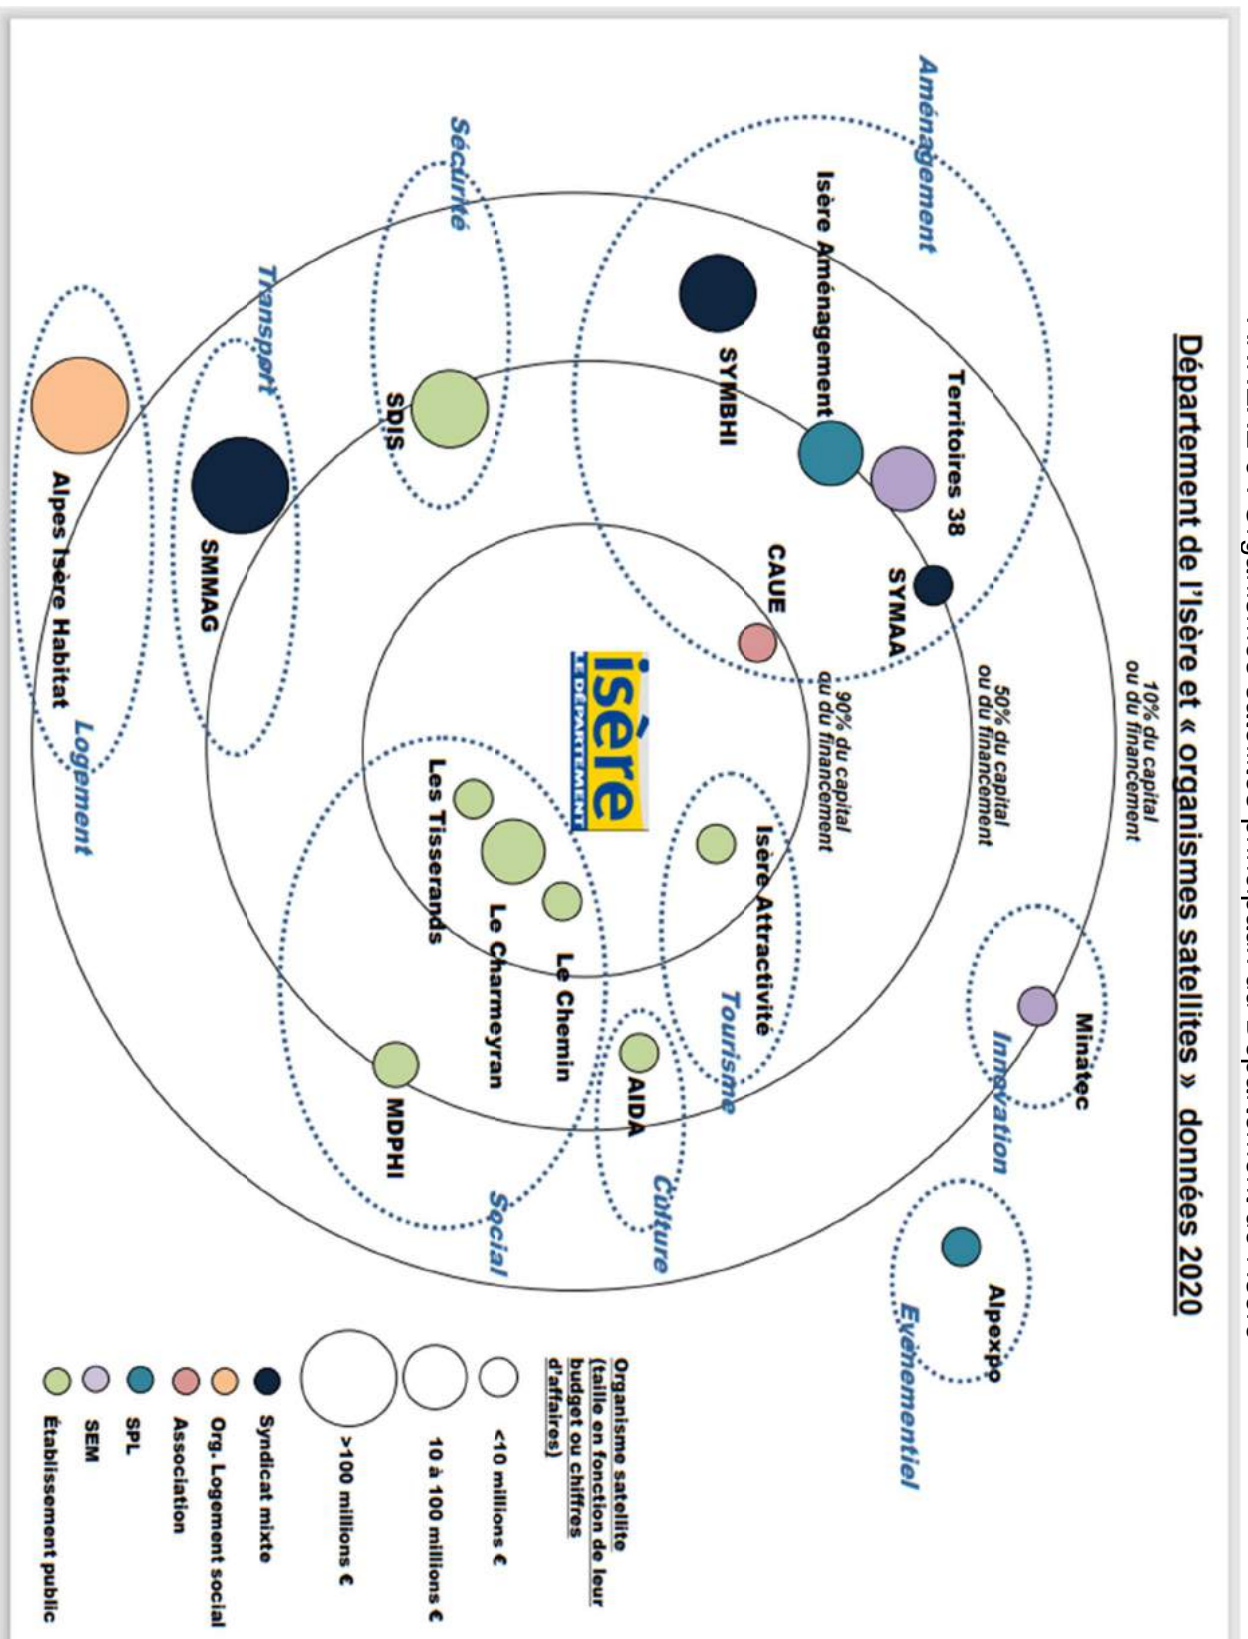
Département de l'Isère et « organismes satellites » données 2020

10% du capital ou du financement

50% du capital ou du financement

90% du capital ou du financement

isère LE DÉPARTEMENT

Aménagement

Isère Aménagement

Territoires 38

SYMBHI

SYMAA

CAUE

Sécurité

SDIS

Transport

SMMAG

Logement

Alpes Isère Habitat

Les Tisserands

Le Charmeyran

Le Chemin

Isère Attractivité

Tourisme

AIDA

Culture

MDPHI

Social

Minatec

Innovation

Alpexpo

Evènementiel

Organisme satellite (taille en fonction de leur budget ou chiffres d'affaires)

<10 millions €

10 à 100 millions €

>100 millions €

Syndicat mixte

Org. Logement social

Association

SPL

SEM

Établissement public